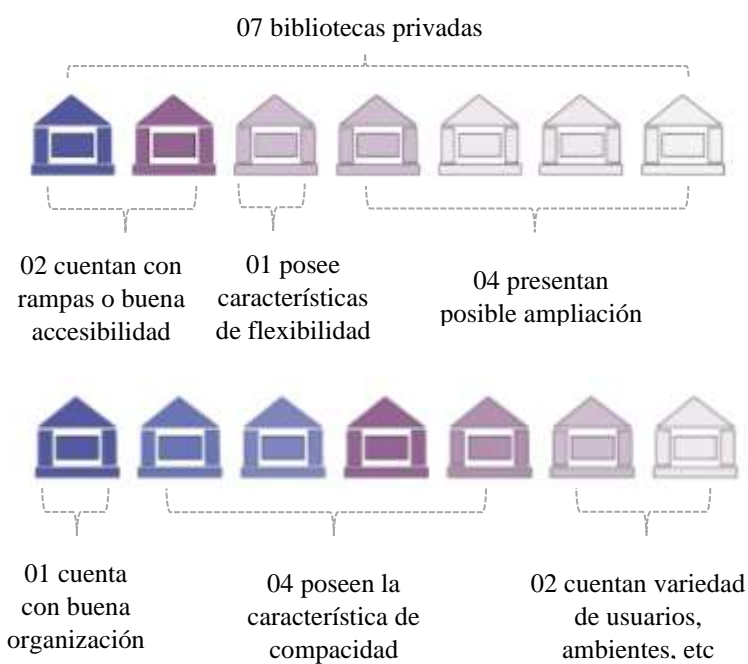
07 bibliotecas privadas

02 cuentan con rampas o buena accesibilidad

01 posee características de flexibilidad

04 presentan posible ampliación

01 cuenta con buena organización

04 poseen la característica de compacidad

02 cuentan variedad de usuarios, ambientes, etc